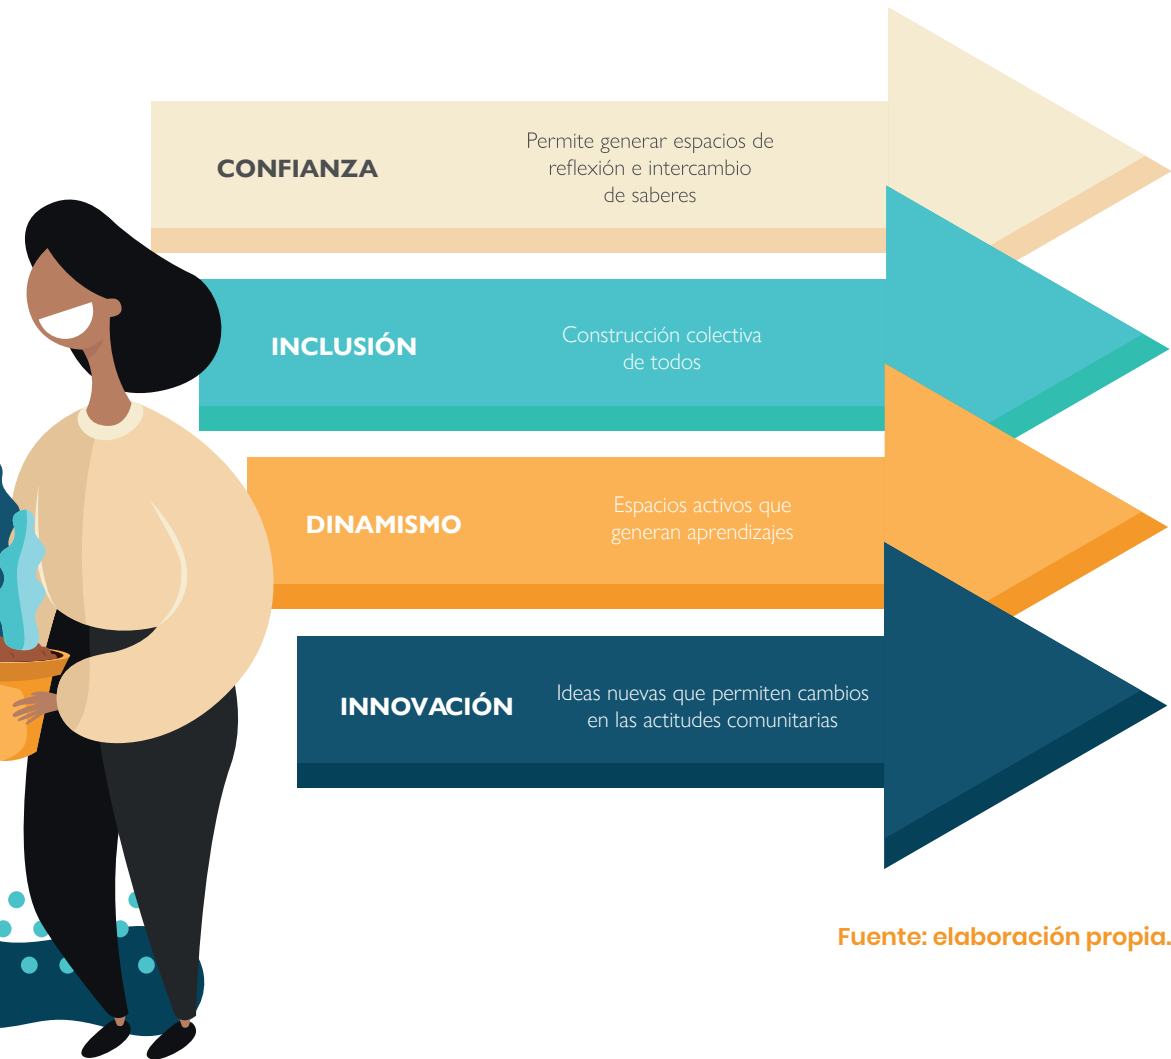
CONFIANZA

Permite generar espacios de reflexión e intercambio de saberes

INCLUSIÓN

Construcción colectiva de todos

DINAMISMO

Espacios activos que generan aprendizajes

INNOVACIÓN

Ideas nuevas que permiten cambios en las actitudes comunitarias

Fuente: elaboración propia.